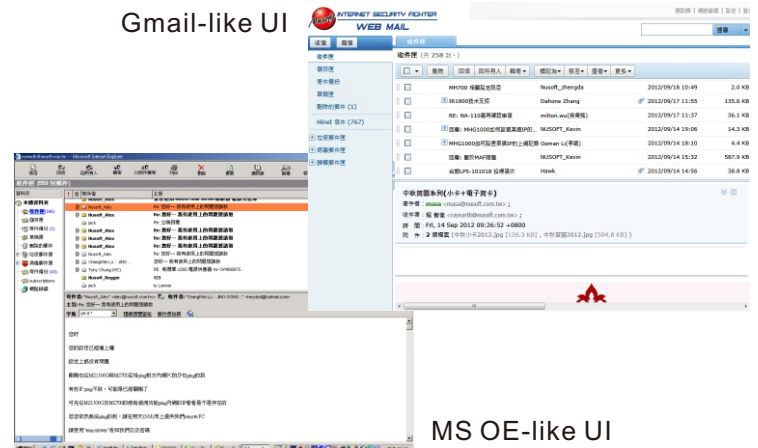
Gmail-like UI

INTERNET SECURITY FIGHTER
WEB MAIL

撰寫 | 轉發 | 刪除 | 說明

收件匣 (共 258 封)

收件匣
寄件匣
寄件備份
草稿匣
刪除的郵件 (1)
Hinet 收件 (767)
垃圾郵件匣
病毒郵件匣
靜觀郵件匣

刪除 回信 回所有人 轉寄 標記為 移至 查看 更多

| | | | |
|---|---|---|---|
| MH708 相關報告訊息 | Nusoft_zhengda | 2012/09/18 10:49 | 2.0 KB |
| IR1800技术支持 | Daihone Zhang | 2012/09/17 11:55 | 135.6 KB |
| RE: RA-110產品相關事項 | milton.wu(張傳銘) | 2012/09/17 11:37 | 36.1 KB |
| 回覆: MHG1000如何設置某個IP的... | NUSOFT_Kevin | 2012/09/14 19:06 | 14.3 KB |
| MHG1000如何設置某個IP的上網配額 | Daman Li(李明) | 2012/09/14 18:10 | 4.4 KB |
| 回覆: 關於MAF攔截 | NUSOFT_Kevin | 2012/09/14 15:32 | 587.9 KB |
| 前驗UFS-101018 投標規格 | Hawk | 2012/09/14 14:56 | 38.8 KB |

中秋賀圖系列(小卡+電子賀卡)
寄件者: maaa <maaa@nusoft.com.tw>
收件者: 報 看者 <royearth@nusoft.com.tw>
日期: Fri, 14 Sep 2012 09:26:52 +0800
附件: 2 個檔案 (中秋小卡2012.jpg [126.3 KB], 中秋賀圖2012.jpg [504.8 KB])

MS OE-like UI

收件匣 (659 封郵件)

您好

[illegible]